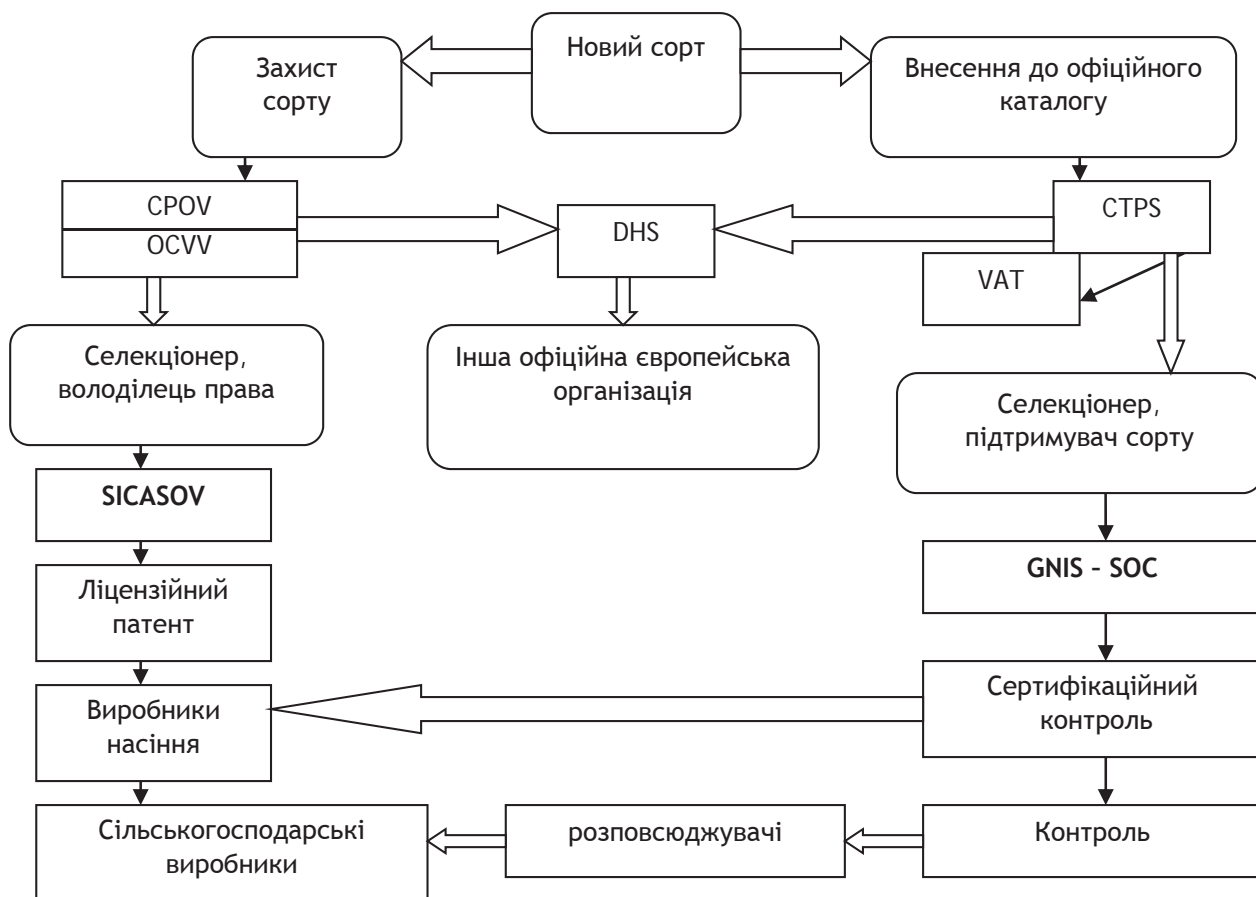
Новий сорт

Захист сорту

Внесення до офіційного каталогу

CPOV

OCVV

DHS

CTPS

VAT

Селекціонер, володілець права

Інша офіційна європейська організація

Селекціонер, підтримувач сорту

SICASOV

Ліцензійний патент

GNIS – SOC

Виробники насіння

Сертифікаційний контроль

Сільськогосподарські виробники

розповсюджувачі

Контроль